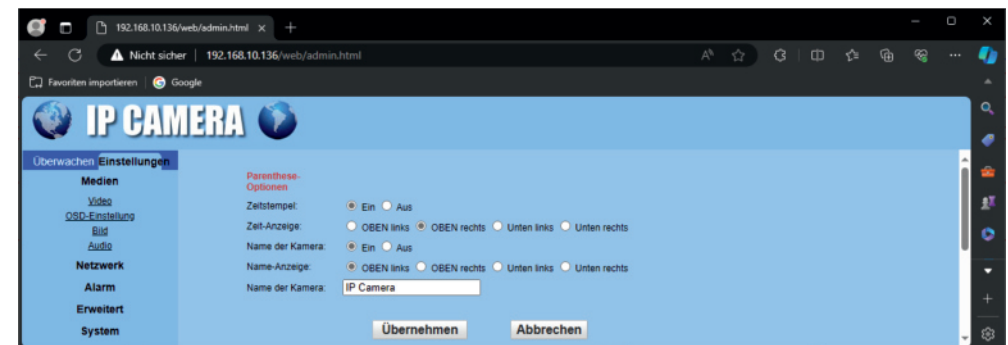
192.168.10.136/web/admin.html ×

Nicht sicher | 192.168.10.136/web/admin.html

Favoriten importieren | Google

IP CAMERA

Überwachen Einstellungen

Medien

Video
OSD-Einstellung
Bild
Audio

Netzwerk

Alarm

Erweitert

System

Parenthese-Optionen

| | |
|---|---|
| Zeitstempel: | Ein Aus |
| Zeit-Anzeige: | OBEN links OBEN rechts Unten links Unten rechts |
| Name der Kamera: | Ein Aus |
| Name-Anzeige: | OBEN links OBEN rechts Unten links Unten rechts |
| Name der Kamera: | IP Camera |

Übernehmen Abbrechen